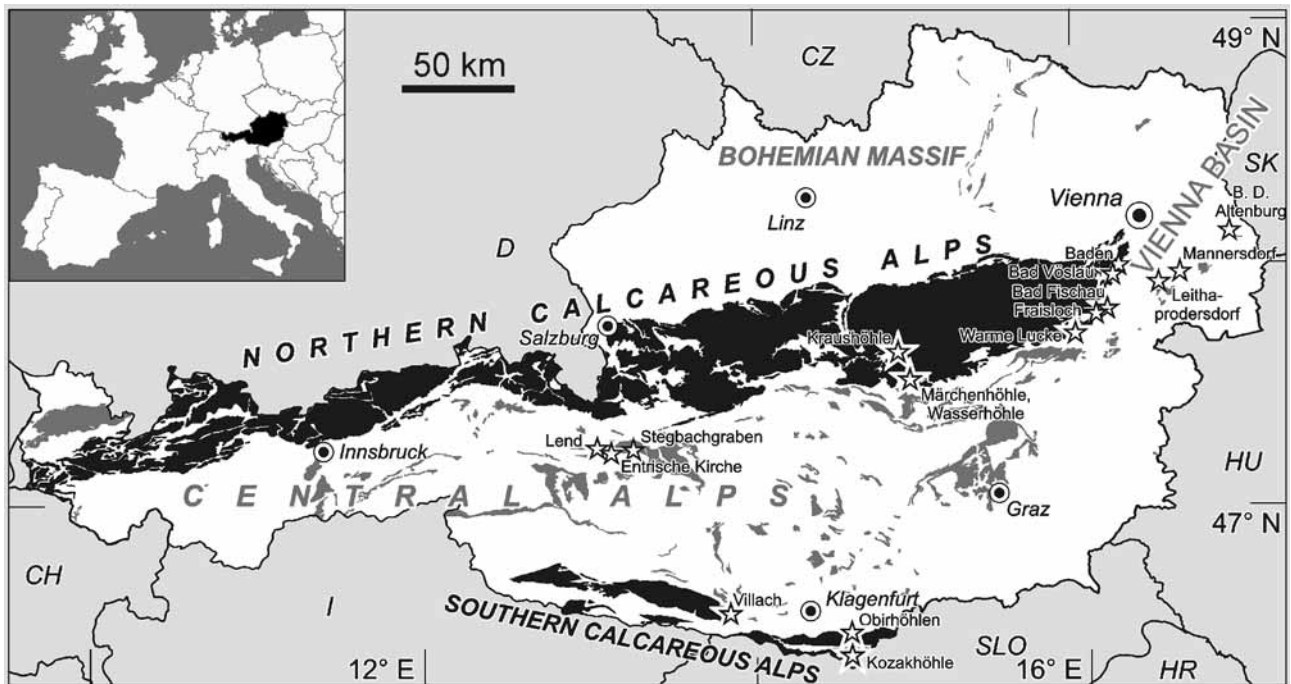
50 km

CZ

49° N

BOHEMIAN MASSIF

VIENNA BASIN

SK

B. D. Altenburg

Linz

Vienna

D

NORTHERN CALCAREOUS ALPS

Baden

Mannersdorf

Bad Vöslau

Bad Fischau

Leitha-prodersdorf

Fraisloch

Salzburg

Kraushöhle

Warme Lucke

Märchenhöhle, Wasserhöhle

Lend

Stegbachgraben

Innsbruck

Entrische Kirche

HU

CENTRAL ALPS

Graz

47° N

CH

I

Villach

Klagenfurt

SOUTHERN CALCAREOUS ALPS

Obirhöhlen

SLO

Kozakhöhle

12° E

16° E

HR